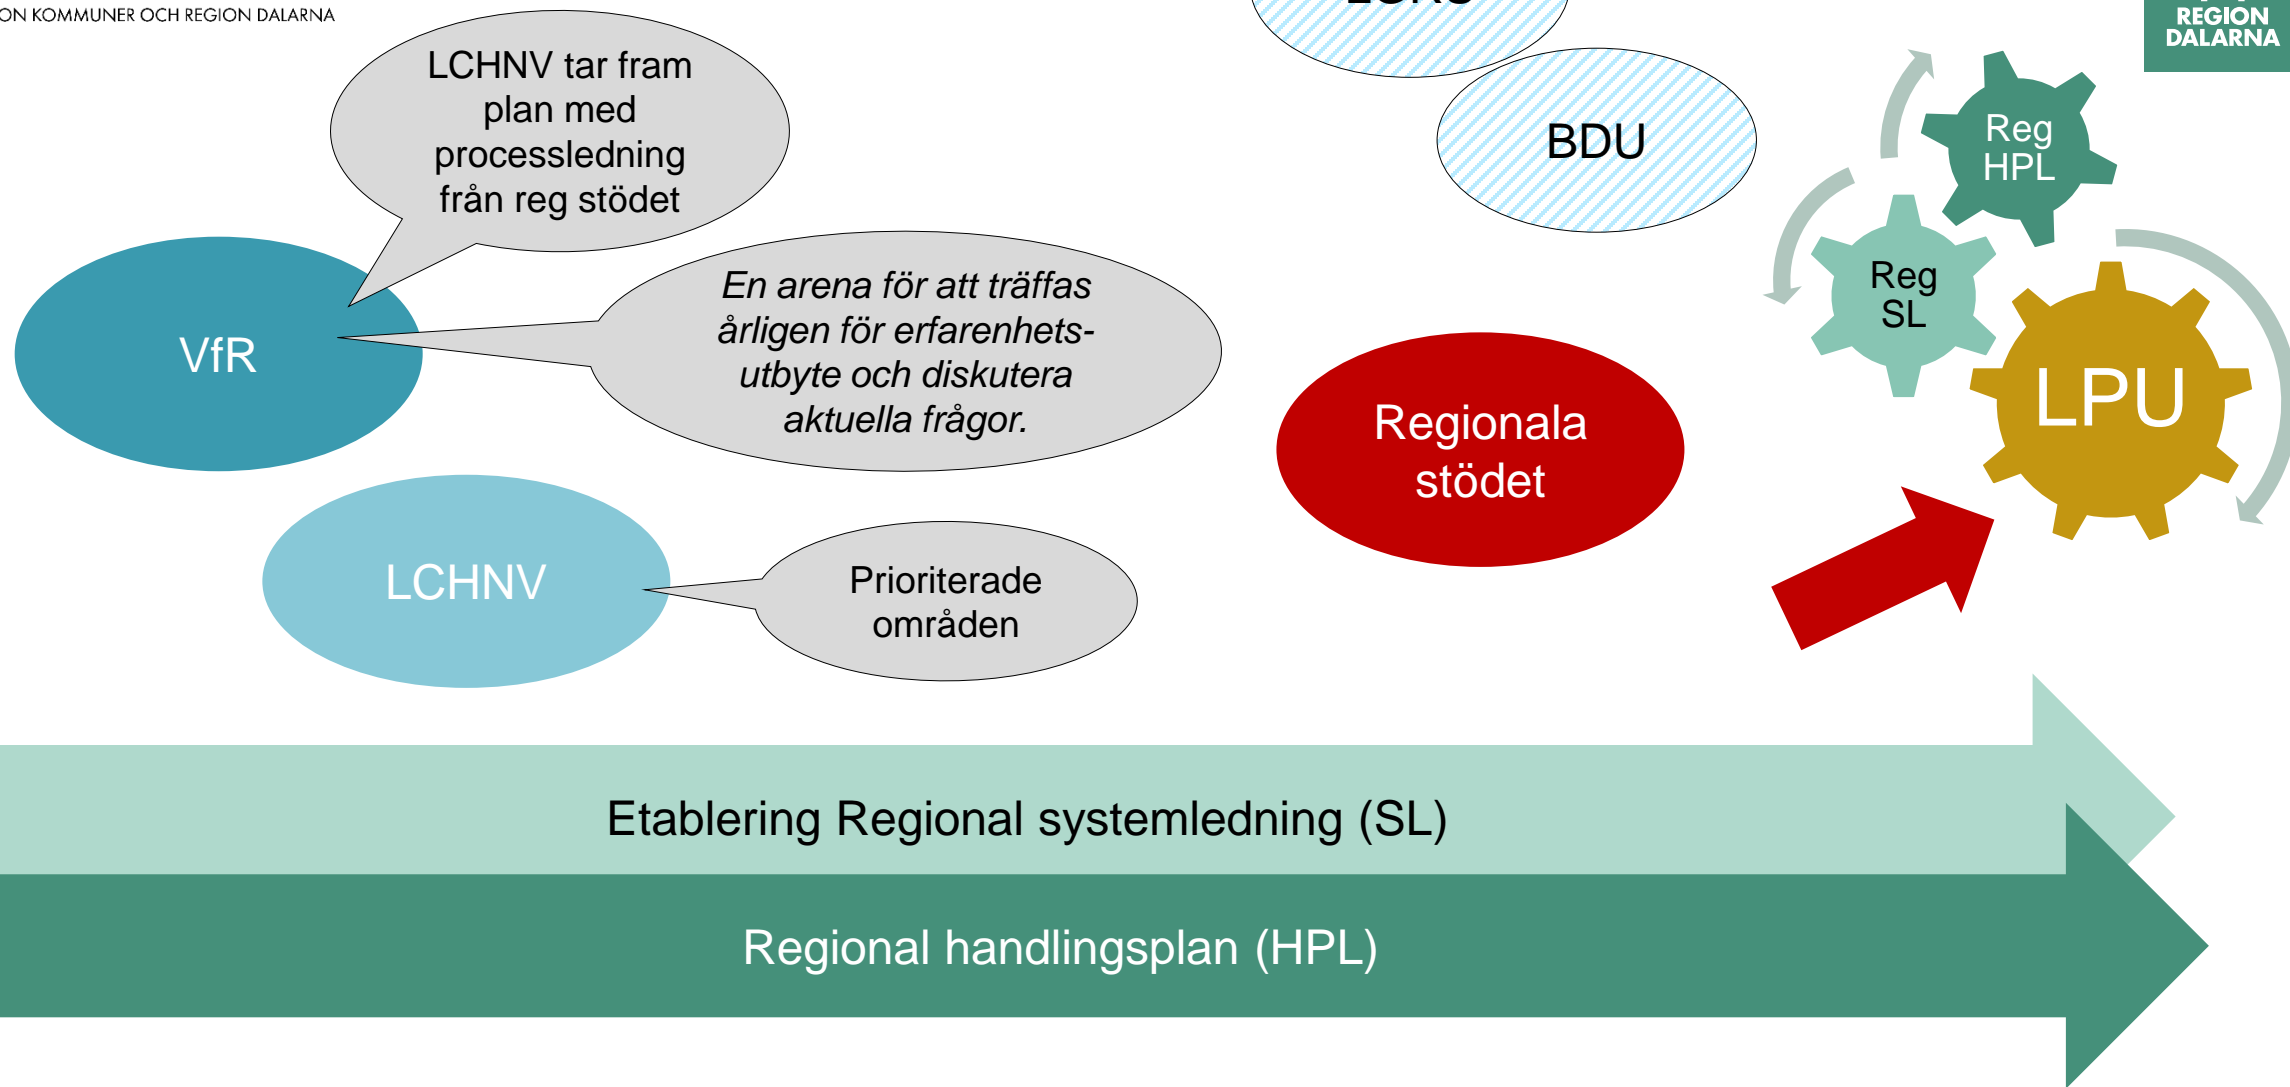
ON KOMMUNER OCH REGION DALARNA

REGION DALARNA

LCHNV tar fram plan med processledning från reg stödet

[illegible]

BDU

Reg HPL

Reg SL

LPU

VfR

*En arena för att träffas årligen för erfarenhetsutbyte och diskutera aktuella frågor.*

Regionala stödet

LCHNV

Prioriterade områden

Etablering Regional systemledning (SL)

Regional handlingsplan (HPL)